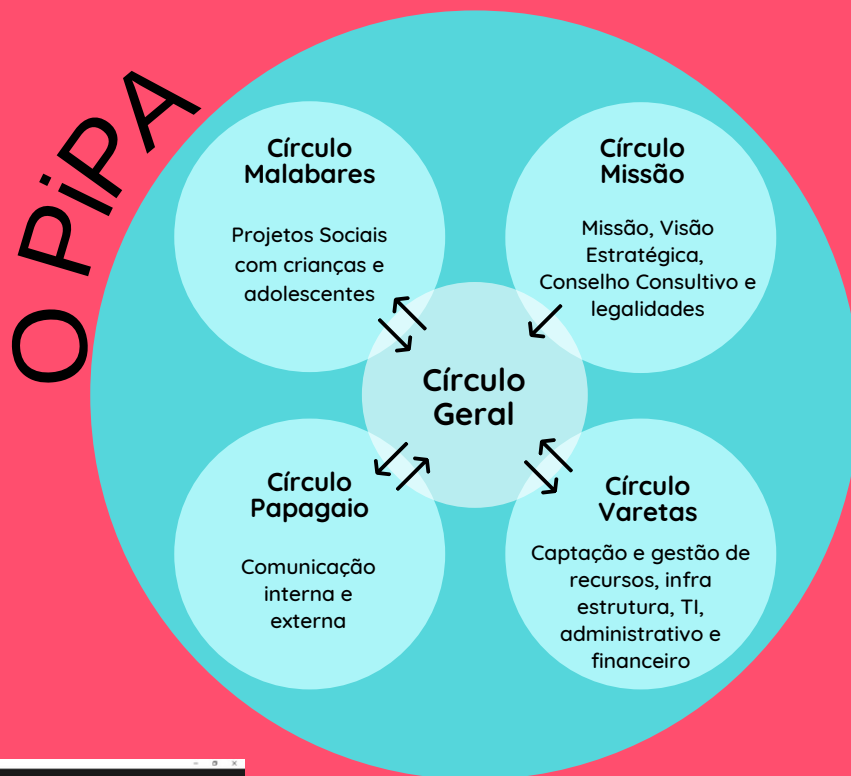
O PiPA

Círculo Malabares

Projetos Sociais com crianças e adolescentes

Círculo Missão

Missão, Visão Estratégica, Conselho Consultivo e legalidades

Círculo Geral

Círculo Papagaio

Comunicação interna e externa

Círculo Varetas

Captação e gestão de recursos, infra estrutura, TI, administrativo e financeiro